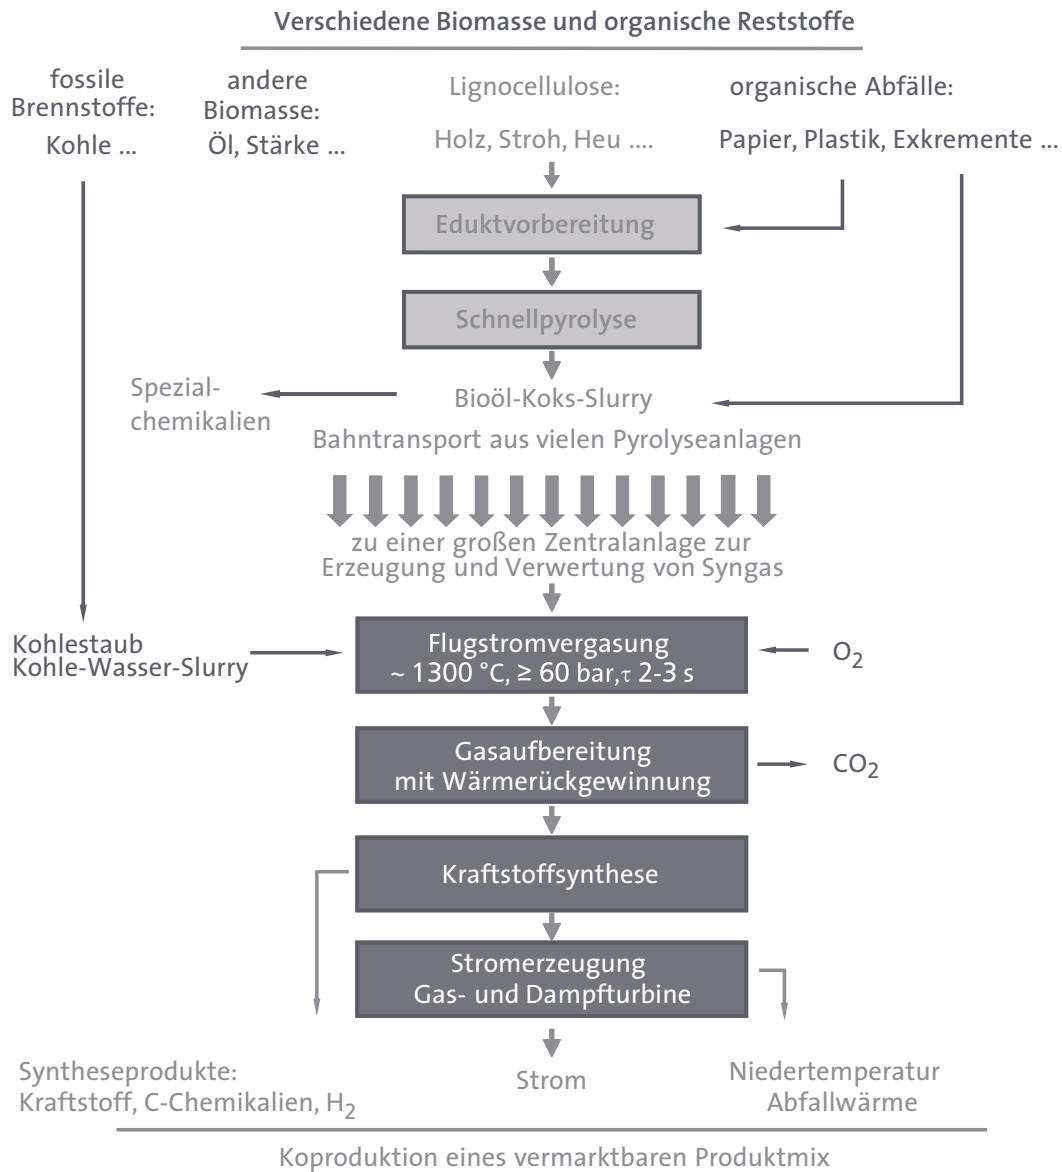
Verschiedene Biomasse und organische Reststoffe

fossile Brennstoffe: Kohle ...

andere Biomasse: Öl, Stärke ...

Lignocellulose: Holz, Stroh, Heu ....

organische Abfälle: Papier, Plastik, Exkremente ...

Eduktvorbereitung

Schnellpyrolyse

Spezial-chemikalien

Bioöl-Koks-Slurry

Bahntransport aus vielen Pyrolyseanlagen

zu einer großen Zentralanlage zur Erzeugung und Verwertung von Syngas

Kohlestaub
Kohle-Wasser-Slurry

Flugstromvergasung
~ 1300 °C, ≥ 60 bar, $\tau$ 2-3 s

$O_2$

Gasaufbereitung
mit Wärmerückgewinnung

$CO_2$

Kraftstoffsynthese

Stromerzeugung
Gas- und Dampfturbine

Syntheseprodukte:
Kraftstoff, C-Chemikalien, $H_2$

Strom

Niedertemperatur
Abfallwärme

Koproduktion eines vermarktbaren Produktmix